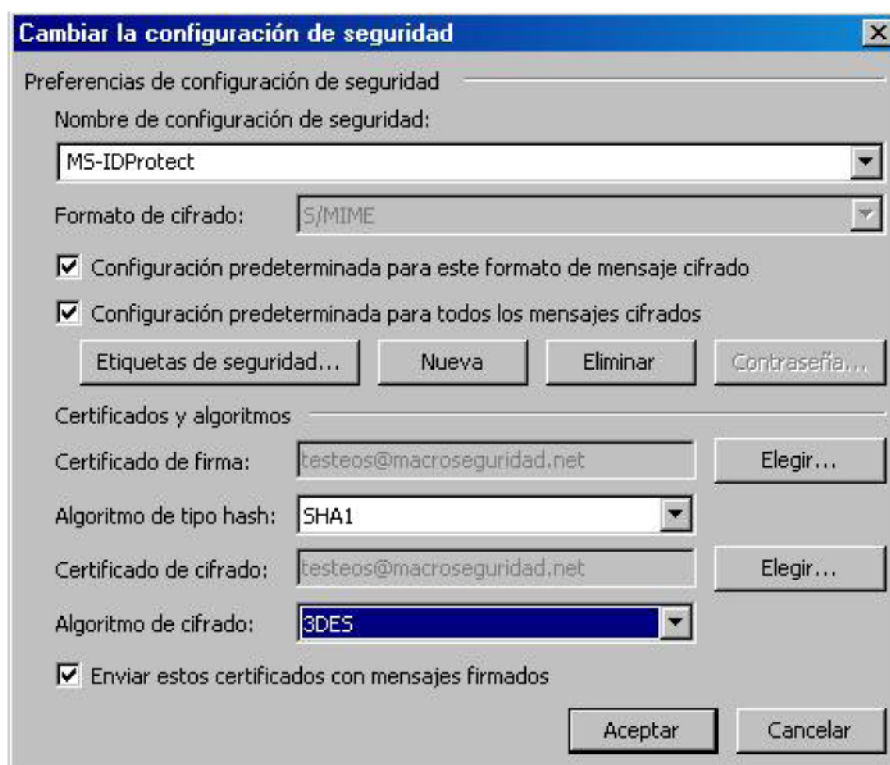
Cambiar la configuración de seguridad

Preferencias de configuración de seguridad

Nombre de configuración de seguridad:

MS-IDProtect

Formato de cifrado: S/MIME

Configuración predeterminada para este formato de mensaje cifrado

Configuración predeterminada para todos los mensajes cifrados

Etiquetas de seguridad... Nueva Eliminar Contraseña...

Certificados y algoritmos

Certificado de firma: testeos@macroseguridad.net Elegir...

Algoritmo de tipo hash: SHA1

Certificado de cifrado: testeos@macroseguridad.net Elegir...

Algoritmo de cifrado: 3DES

Enviar estos certificados con mensajes firmados

Aceptar Cancelar